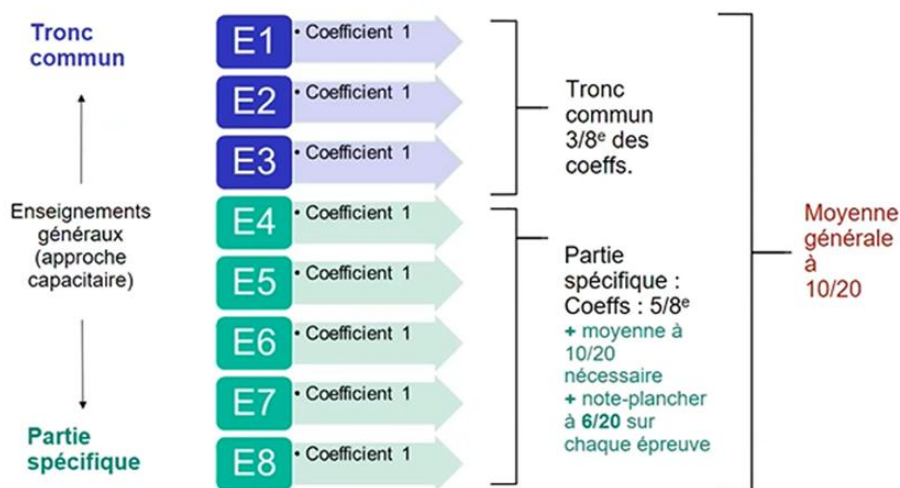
Tronc commun

Enseignements généraux (approche capacitaire)

Partie spécifique

E1 • Coefficient 1

E2 • Coefficient 1

E3 • Coefficient 1

E4 • Coefficient 1

E5 • Coefficient 1

E6 • Coefficient 1

E7 • Coefficient 1

E8 • Coefficient 1

Tronc commun 3/8$^e$ des coeffs.

Partie spécifique : Coeffs : 5/8$^e$
+ moyenne à 10/20 nécessaire
+ note-plancher à 6/20 sur chaque épreuve

Moyenne générale à 10/20